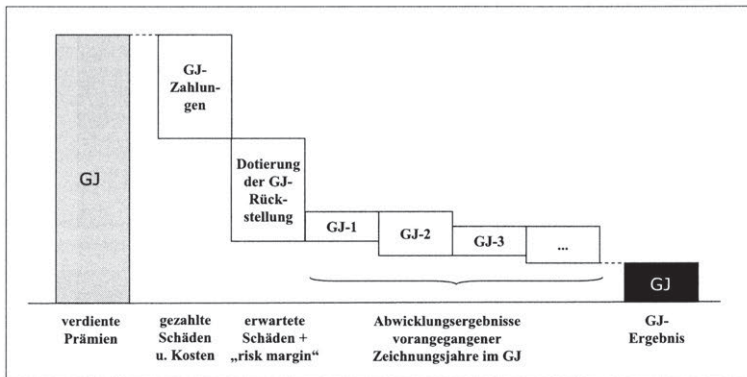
GJ

GJ-Zahlungen

Dotierung der GJ-Rückstellung

GJ-1

GJ-2

GJ-3

...

GJ

verdiente Prämien

gezahlte Schäden u. Kosten

erwartete Schäden + „risk margin“

Abwicklungsergebnisse vorangegangener Zeichnungsjahre im GJ

GJ-Ergebnis